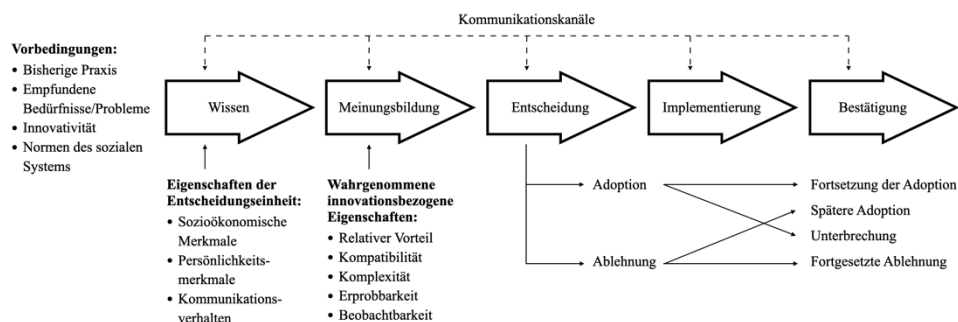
Kommunikationskanäle

**Vorbedingungen:**
• Bisherige Praxis
• Empfundene Bedürfnisse/Probleme
• Innovativität
• Normen des sozialen Systems

Wissen

Meinungsbildung

Entscheidung

Implementierung

Bestätigung

**Eigenschaften der Entscheidungseinheit:**
• Sozioökonomische Merkmale
• Persönlichkeitsmerkmale
• Kommunikationsverhalten

**Wahrgenommene innovationsbezogene Eigenschaften:**
• Relativer Vorteil
• Kompatibilität
• Komplexität
• Erprobbarkeit
• Beobachtbarkeit

Adoption

Ablehnung

Fortsetzung der Adoption

Spätere Adoption

Unterbrechung

Fortgesetzte Ablehnung